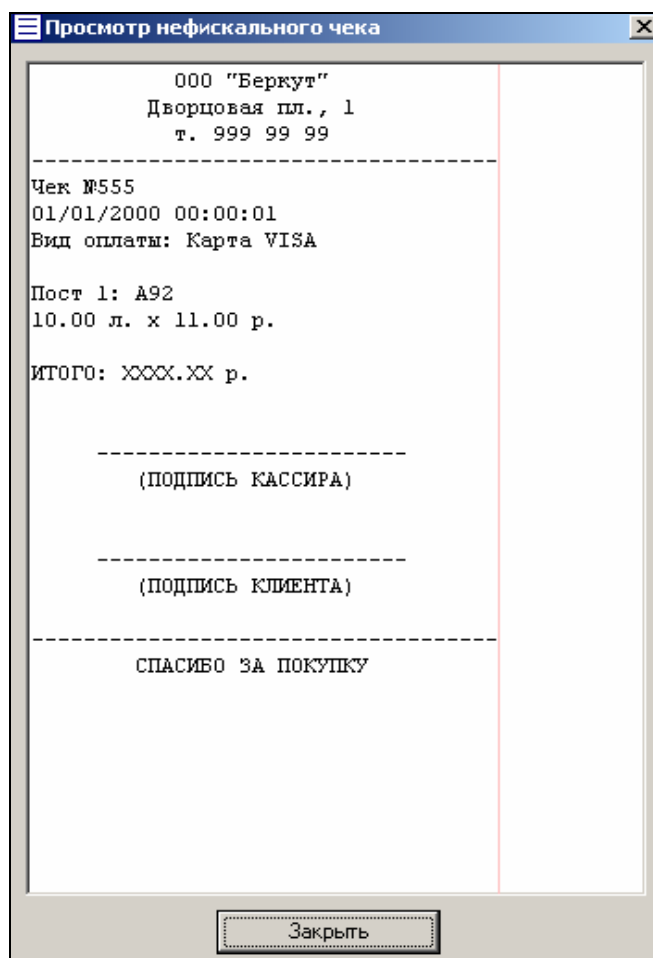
Просмотр нефискального чека

000 "Беркут"
Дворцовая пл., 1
т. 999 99 99
------------------------------------
Чек №555
01/01/2000 00:00:01
Вид оплаты: Карта VISA

Пост 1: А92
10.00 л. x 11.00 р.

ИТОГО: XXXX.XX р.

------------------------
(ПОДПИСЬ КАССИРА)

------------------------
(ПОДПИСЬ КЛИЕНТА)

------------------------------------
СПАСИБО ЗА ПОКУПКУ

Закрыть